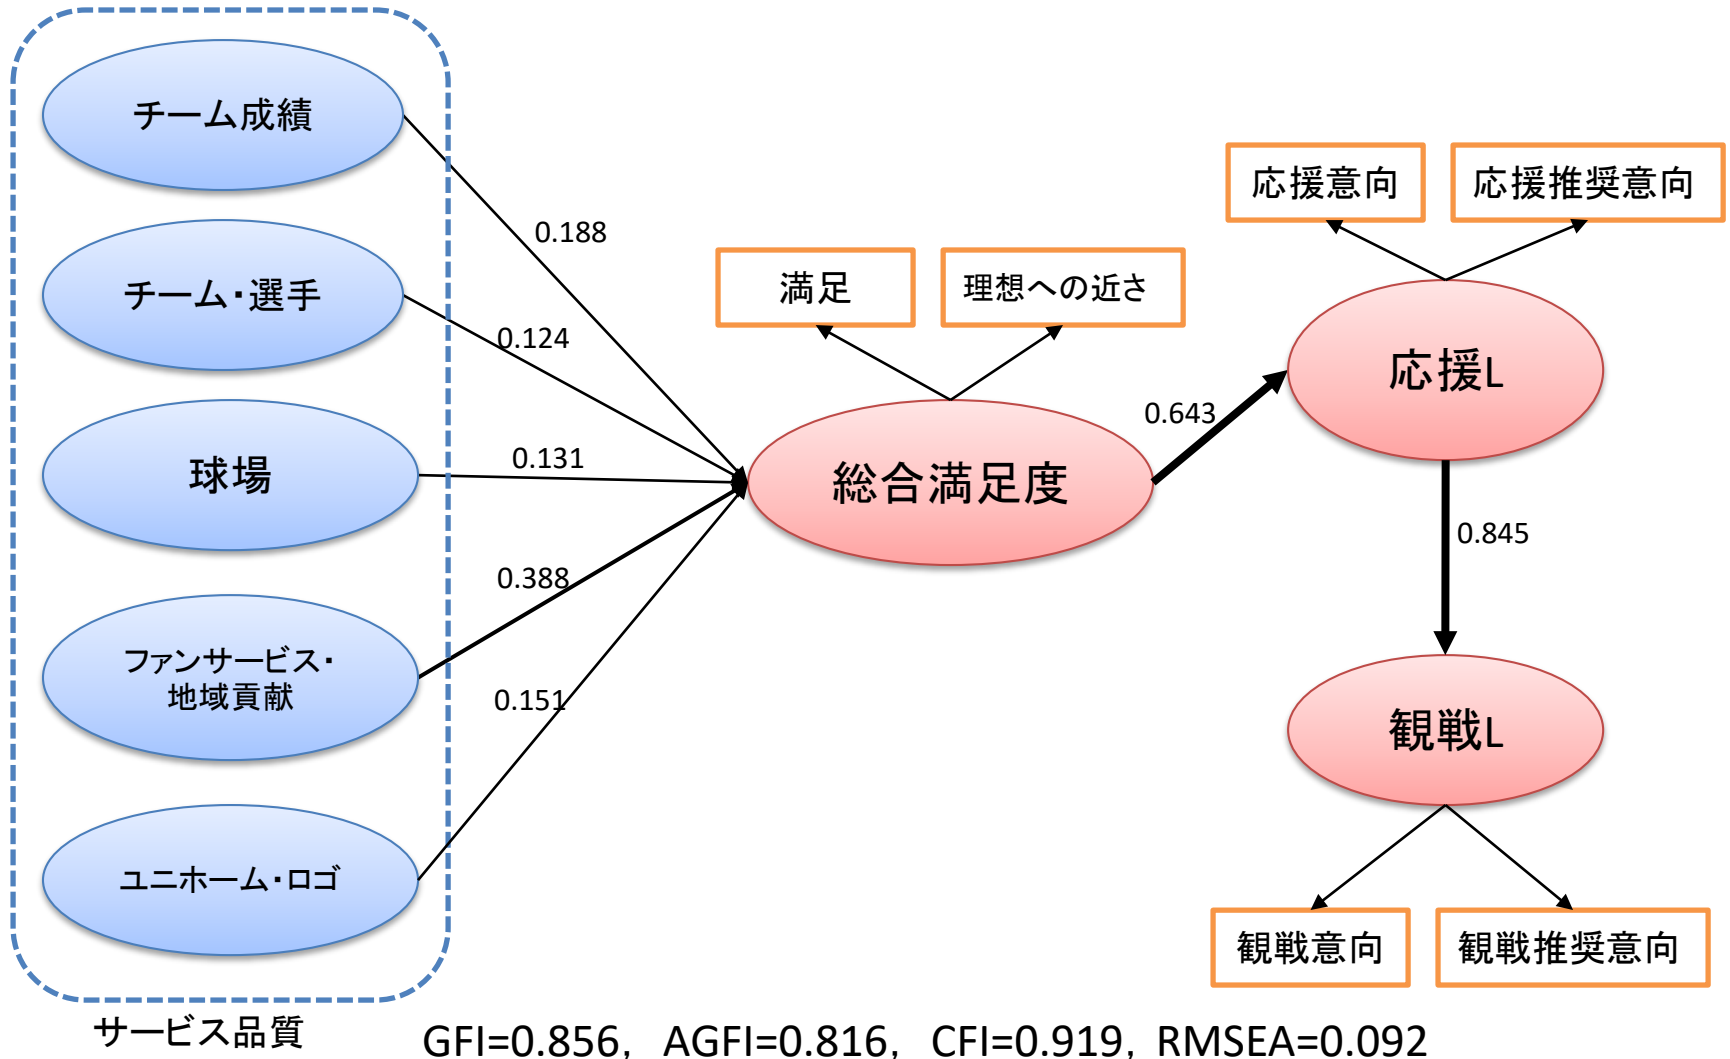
チーム成績

チーム・選手

球場

ファンサービス・地域貢献

ユニホーム・ロゴ

サービス品質

0.188

0.124

0.131

0.388

0.151

満足

理想への近さ

総合満足度

0.643

応援意向

応援推奨意向

応援L

0.845

観戦L

観戦意向

観戦推奨意向

GFI=0.856, AGFI=0.816, CFI=0.919, RMSEA=0.092